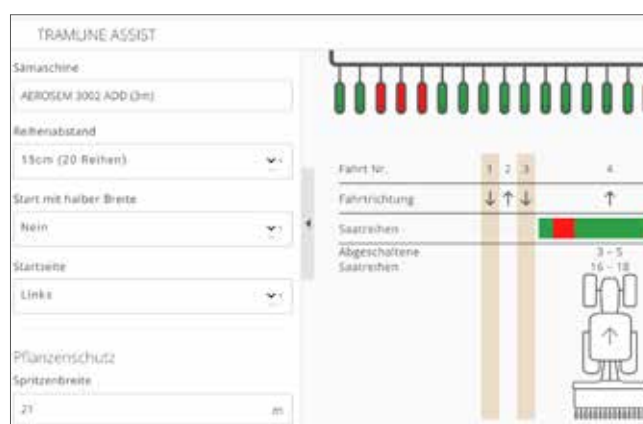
TRAMLINE ASSIST

Sämaschine

AEROSEM 3002 ADD (3m)

Reihenabstand

15cm (20 Reihen)

Start mit halber Breite

Nein

Startseite

Links

Pflanzenschutz

Spritzenbreite

21

m

| Fahrt Nr. | 1 | 2 | 3 | 4 |
|---|---|---|---|---|
| Fahrtrichtung | ↓ | ↑ | ↓ | ↑ |
| Saatreihen | | | | |
| Abgeschaltene Saatreihen | | | | 3 – 5 16 – 18 |